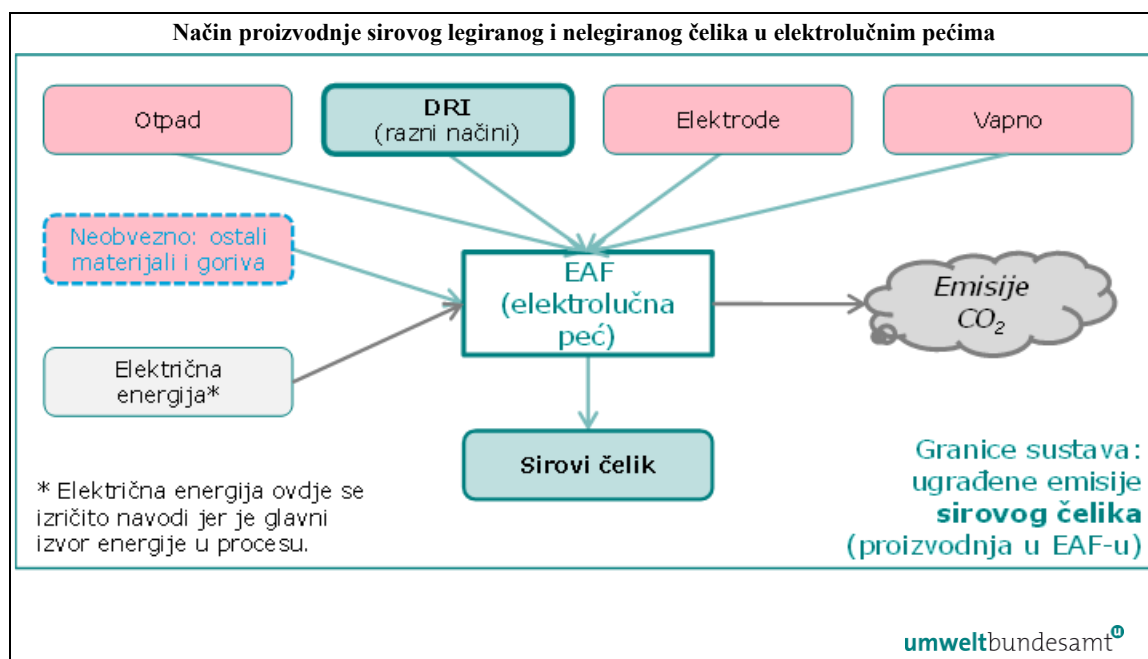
Način proizvodnje sirovog legiranog i nelegiranog čelika u elektrolučnim pećima

Otpad

DRI
(razni načini)

Elektrode

Vapno

Neobvezno: ostali materijali i goriva

EAF
(elektrolučna peć)

Emisije
$CO_2$

Električna energija*

Sirovi čelik

* Električna energija ovdje se izričito navodi jer je glavni izvor energije u procesu.

Granice sustava: ugrađene emisije sirovog čelika (proizvodnja u EAF-u)

umweltbundesamt